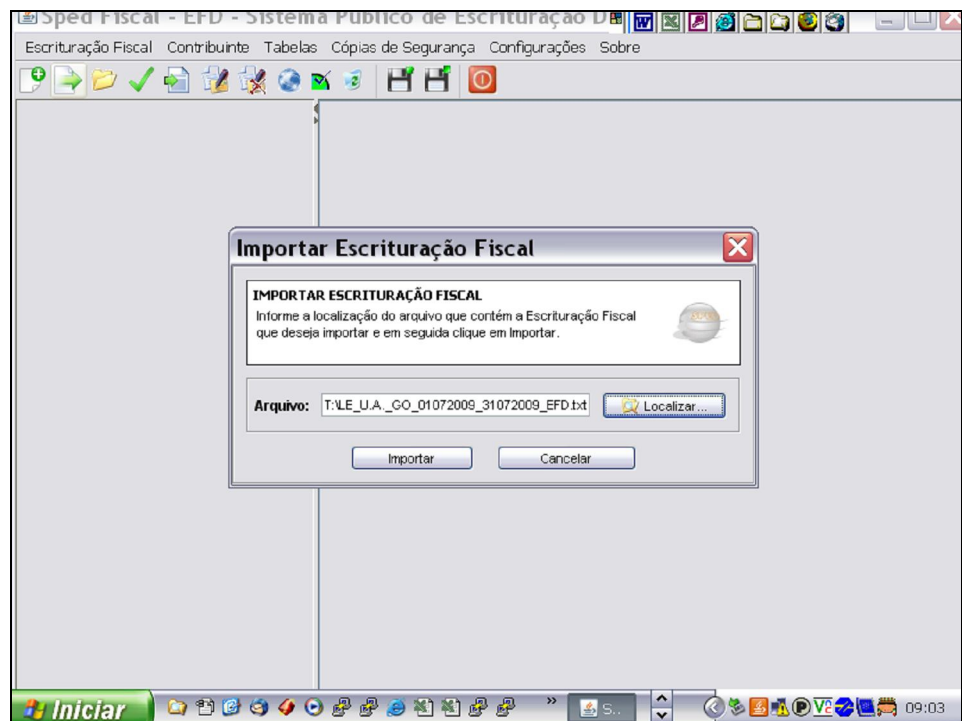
Sped Fiscal - EFD - Sistema Público de Escrituração D

Escrituração Fiscal Contribuinte Tabelas Cópias de Segurança Configurações Sobre

Importar Escrituração Fiscal

IMPORTAR ESCRITURAÇÃO FISCAL
Informe a localização do arquivo que contém a Escrituração Fiscal que deseja importar e em seguida clique em Importar.

Arquivo: T:\LE_U.A._GO_01072009_31072009_EFD.txt

Localizar...

Importar

Cancelar

Iniciar

S..

09:03